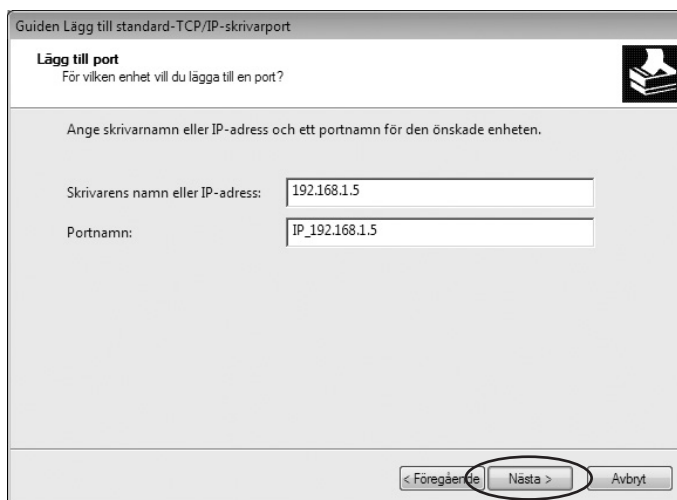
Guiden Lägg till standard-TCP/IP-skrivarport

Lägg till port
För vilken enhet vill du lägga till en port?

Ange skrivarnamn eller IP-adress och ett portnamn för den önskade enheten.

Skrivarens namn eller IP-adress: 192.168.1.5

Portnamn: IP_192.168.1.5

< Föregående Nästa > Avbryt